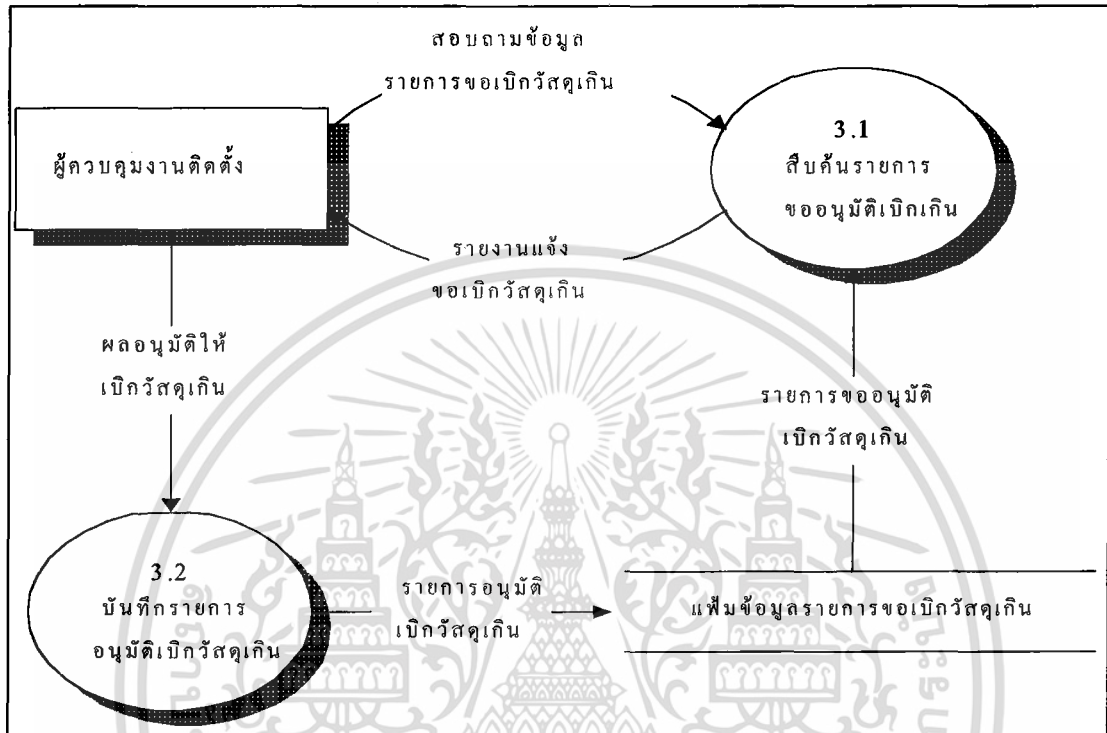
สอบถามข้อมูล
รายการขอเบิกวัสดุเกิน

ผู้ควบคุมงานติดตั้ง

3.1
สืบค้นรายการ
ขออนุมัติเบิกเกิน

รายงานแจ้ง
ขอเบิกวัสดุเกิน

ผลอนุมัติให้
เบิกวัสดุเกิน

รายการขออนุมัติ
เบิกวัสดุเกิน

3.2
บันทึกรายการ
อนุมัติเบิกวัสดุเกิน

รายการอนุมัติ
เบิกวัสดุเกิน

แฟ้มข้อมูลรายการขอเบิกวัสดุเกิน